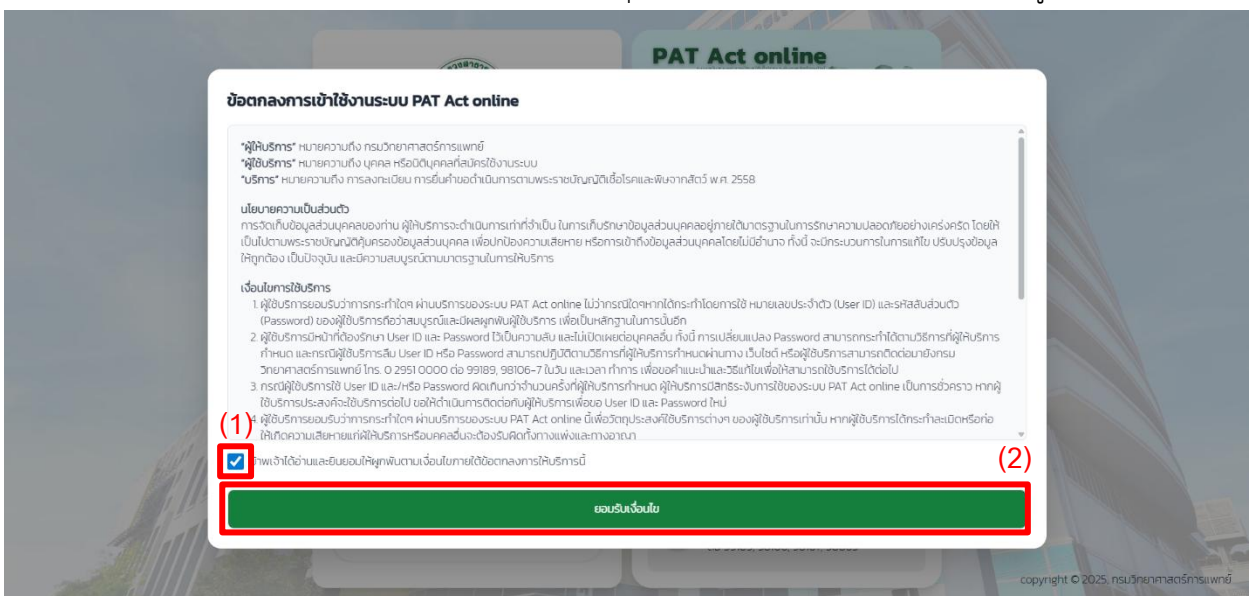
PAT Act online

ข้อตกลงการเข้าใช้งานระบบ PAT Act online

"ผู้ให้บริการ" หมายความถึง กรมวิทยาศาสตร์การแพทย์
"ผู้ใช้บริการ" หมายความถึง บุคคล หรือนิติบุคคลที่สมัครใช้งานระบบ
"บริการ" หมายความถึง การลงทะเบียน การยื่นคำขอดำเนินการตามพระราชบัญญัติเชื้อโรคและพิษจากสัตว์ พ.ศ. 2558

นโยบายความเป็นส่วนตัว
การจัดเก็บข้อมูลส่วนบุคคลของท่าน ผู้ให้บริการจะดำเนินการเท่าที่จำเป็น ในการเก็บรักษาข้อมูลส่วนบุคคลอยู่ภายใต้มาตรฐานในการรักษาความปลอดภัยอย่างเคร่งครัด โดยให้เป็นไปตามพระราชบัญญัติคุ้มครองข้อมูลส่วนบุคคล เพื่อปกป้องความเสียหาย หรือการเข้าถึงข้อมูลส่วนบุคคลโดยไม่มีอำนาจ ทั้งนี้ จะมีกระบวนการในการแก้ไข ปรับปรุงข้อมูลให้ถูกต้อง เป็นปัจจุบัน และมีความสมบูรณ์ตามมาตรฐานในการให้บริการ

เงื่อนไขการใช้บริการ
1. ผู้ใช้บริการยอมรับว่าการกระทำใดๆ ผ่านบริการของระบบ PAT Act online ไม่ว่ากรณีใดๆหากได้กระทำโดยการใช้ หมายเลขประจำตัว (User ID) และรหัสลับส่วนตัว (Password) ของผู้ใช้บริการถือว่าสมบูรณ์และมีผลผูกพันผู้ใช้บริการ เพื่อเป็นหลักฐานในการนั้นอีก
2. ผู้ใช้บริการมีหน้าที่ต้องรักษา User ID และ Password ไว้เป็นความลับ และไม่เปิดเผยต่อบุคคลอื่น ทั้งนี้ การเปลี่ยนแปลง Password สามารถกระทำได้ตามวิธีการที่ผู้ให้บริการกำหนด และกรณีผู้ใช้บริการลืม User ID หรือ Password สามารถปฏิบัติตามวิธีการที่ผู้ให้บริการกำหนดผ่านทาง เว็บไซต์ หรือผู้ใช้บริการสามารถติดต่อมายังกรมวิทยาศาสตร์การแพทย์ โทร. 0 2951 0000 ต่อ 99189, 98106-7 ในวัน และเวลา ทำการ เพื่อขอคำแนะนำและวิธีแก้ไขเพื่อให้สามารถใช้บริการได้ต่อไป
3. กรณีผู้ใช้บริการใช้ User ID และ/หรือ Password ผิดเกินกว่าจำนวนครั้งที่ผู้ให้บริการกำหนด ผู้ให้บริการมีสิทธิระงับการใช้ของระบบ PAT Act online เป็นการชั่วคราว หากผู้ใช้บริการประสงค์จะใช้บริการต่อไป ขอให้ดำเนินการติดต่อกับผู้ให้บริการเพื่อขอ User ID และ Password ใหม่
4. ผู้ใช้บริการยอมรับว่าการกระทำใดๆ ผ่านบริการของระบบ PAT Act online นี้เพื่อวัตถุประสงค์ใช้บริการต่างๆ ของผู้ใช้บริการเท่านั้น หากผู้ใช้บริการได้กระทำละเมิดหรือก่อให้เกิดความเสียหายแก่ผู้ให้บริการหรือบุคคลอื่นจะต้องรับผิดทั้งทางแพ่งและทางอาญา

(1)
ข้าพเจ้าได้อ่านและยินยอมให้ผูกพันตามเงื่อนไขภายใต้ข้อตกลงการให้บริการนี้
(2)
ยอมรับเงื่อนไข

copyright © 2025. กรมวิทยาศาสตร์การแพทย์